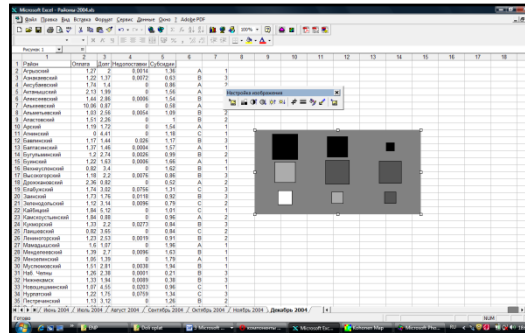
Microsoft Excel - Район-2004.xls

Файл Правка Вид Вставка Формат Сервис Данные Окно ? Adobe PDF

Рисунок 1

| | A | B | C | D | E | F | G |
|---|---|---|---|---|---|---|---|
| 1 | Район | Оплата | Долг | Недопоставки | Субсидии | | |
| 2 | Агрызский | 1.27 | 2 | 0.0014 | 1.36 | A | 1 |
| 3 | Азнакаевский | 1.22 | 1.37 | 0.0072 | 0.63 | B | 3 |
| 4 | Аксубаевский | 1.74 | 1.4 | 0 | 0.86 | A | 1 |
| 5 | Актанышский | 2.13 | 1.99 | 0 | 1.56 | A | 1 |
| 6 | Алексеевский | 1.44 | 2.86 | 0.0096 | 1.54 | B | 2 |
| 7 | Альметьевский | 10.86 | 0.87 | 0 | 0.58 | A | 1 |
| 8 | Альметьевский | 1.93 | 2.56 | 0.0054 | 1.09 | B | 2 |
| 9 | Апастовский | 1.51 | 2.26 | 0 | 1 | B | 2 |
| 10 | Арский | 1.19 | 1.72 | 0 | 1.54 | A | 1 |
| 11 | Атнинский | 0 | 4.41 | 0 | 1.18 | C | 1 |
| 12 | Бавлинский | 1.17 | 1.44 | 0.028 | 1.17 | B | 3 |
| 13 | Балтасинский | 1.77 | 1.46 | 0.0004 | 1.57 | A | 1 |
| 14 | Бугульминский | 1.2 | 2.74 | 0.0026 | 0.99 | B | 2 |
| 15 | Буинский | 1.22 | 1.63 | 0.0005 | 1.66 | A | 1 |
| 16 | Верхнеуслонский | 0.82 | 3.4 | 0 | 1.62 | B | 1 |
| 17 | Высокогорский | 1.18 | 2.2 | 0.0076 | 0.86 | B | 3 |
| 18 | Дрожжановский | 2.36 | 0.82 | 0 | 0.62 | A | 1 |
| 19 | Елабужский | 1.74 | 3.02 | 0.0756 | 1.31 | C | 3 |
| 20 | Заинский | 1.73 | 1.76 | 0.018 | 0.82 | B | 3 |
| 21 | Зеленодольский | 1.12 | 3.14 | 0.0096 | 0.79 | C | 2 |
| 22 | Кайбицкий | 1.94 | 0.12 | 0 | 1.01 | C | 1 |
| 23 | Камскоустьинский | 1.84 | 0.88 | 0 | 0.96 | A | 2 |
| 24 | Кукморский | 1.33 | 2.2 | 0.0277 | 0.84 | B | 2 |
| 25 | Лаишевский | 0.82 | 3.65 | 0 | 1.44 | B | 2 |
| 26 | Лениногорский | 1.23 | 2.53 | 0.0019 | 0.91 | B | 2 |
| 27 | Мамадышский | 1.6 | 1.07 | 0 | 1.96 | A | 1 |
| 28 | Менделеевский | 1.39 | 2.7 | 0.0094 | 1.63 | B | 3 |
| 29 | Мензелинский | 1.05 | 1.39 | 0 | 1.79 | A | 1 |
| 30 | Муслюмовский | 1.11 | 2.81 | 0.0038 | 1.94 | B | 3 |
| 31 | Наб. Челны | 1.26 | 2.38 | 0.0001 | 0.21 | B | 3 |
| 32 | Нижнекамск | 1.33 | 1.94 | 0.0089 | 0.38 | B | 3 |
| 33 | Новошешминский | 1.07 | 4.55 | 0.0203 | 0.96 | C | 1 |
| 34 | Нурлатский | 1.22 | 1.75 | 0.0759 | 1.34 | B | 3 |
| 35 | Пестречинский | 1.13 | 3.12 | 0 | 1.26 | B | 2 |

Настройка изображения

Июнь 2004 / Июль 2004 / Август 2004 / Сентябрь 2004 / Октябрь 2004 / Ноябрь 2004 / Декабрь 2004

Готово NUM